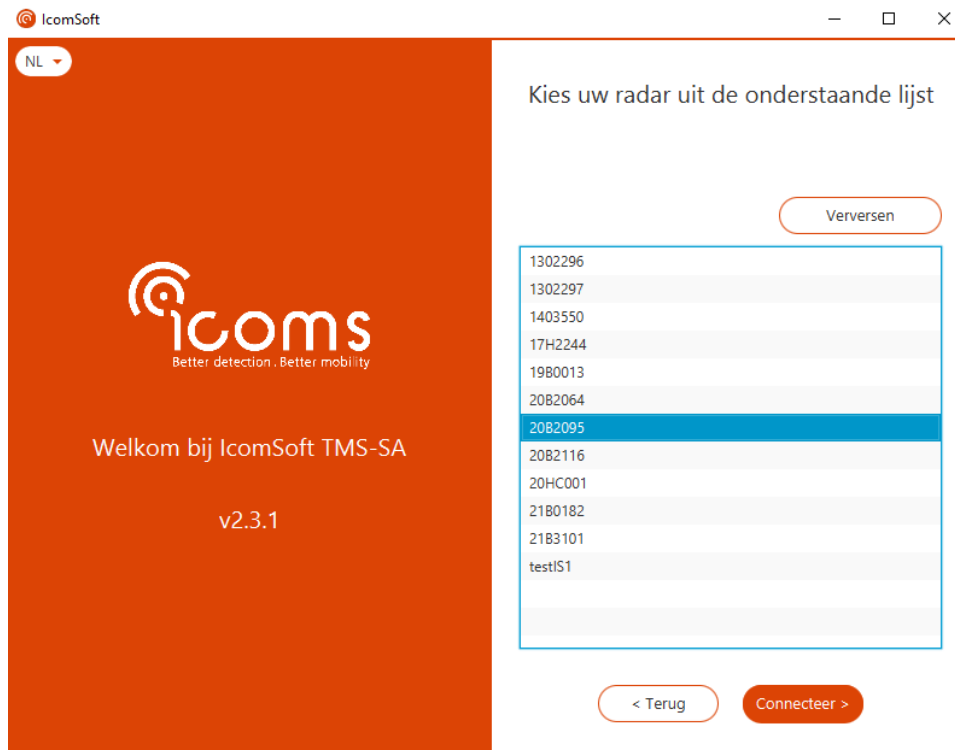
IcomSoft

NL

icoms
Better detection . Better mobility

Welkom bij IcomSoft TMS-SA

v2.3.1

Kies uw radar uit de onderstaande lijst

Verversen

1302296
1302297
1403550
17H2244
19B0013
20B2064
20B2095
20B2116
20HC001
21B0182
21B3101
testIS1

< Terug

Connecteer >